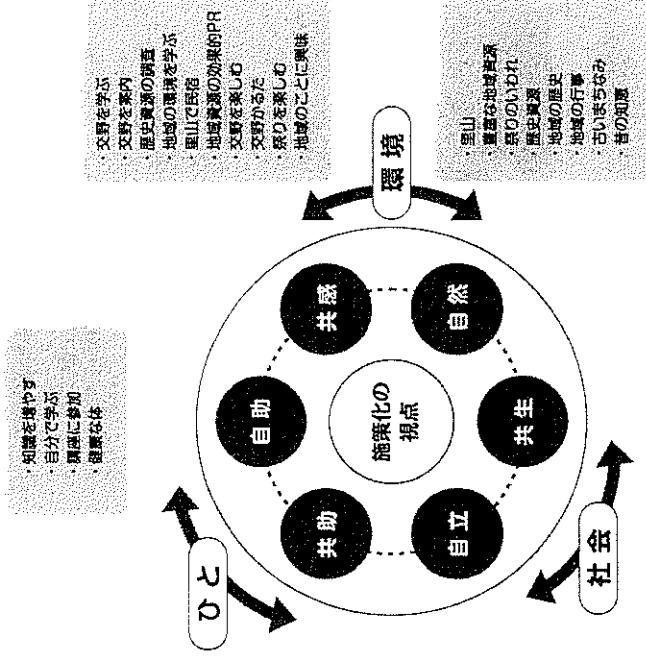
・交野を学ぶ
・交野を案内
・歴史資源の調査
・地域の環境を学ぶ
・里山で防災
・地域資源の効果的PR
・交野を楽しむ
・交野かるた
・祭りを楽しむ
・地域のことに興味

・里山
・豊富な地域資源
・祭りのいわれ
・歴史資源
・地域の歴史
・地域の行事
・古いまちなみ
・昔の知恵

環境

共感
自然
自助
施策化の視点
共生
共助
自立

・知識を増やす
・自分で学ぶ
・講座に参加
・健康な体

ひと

社会